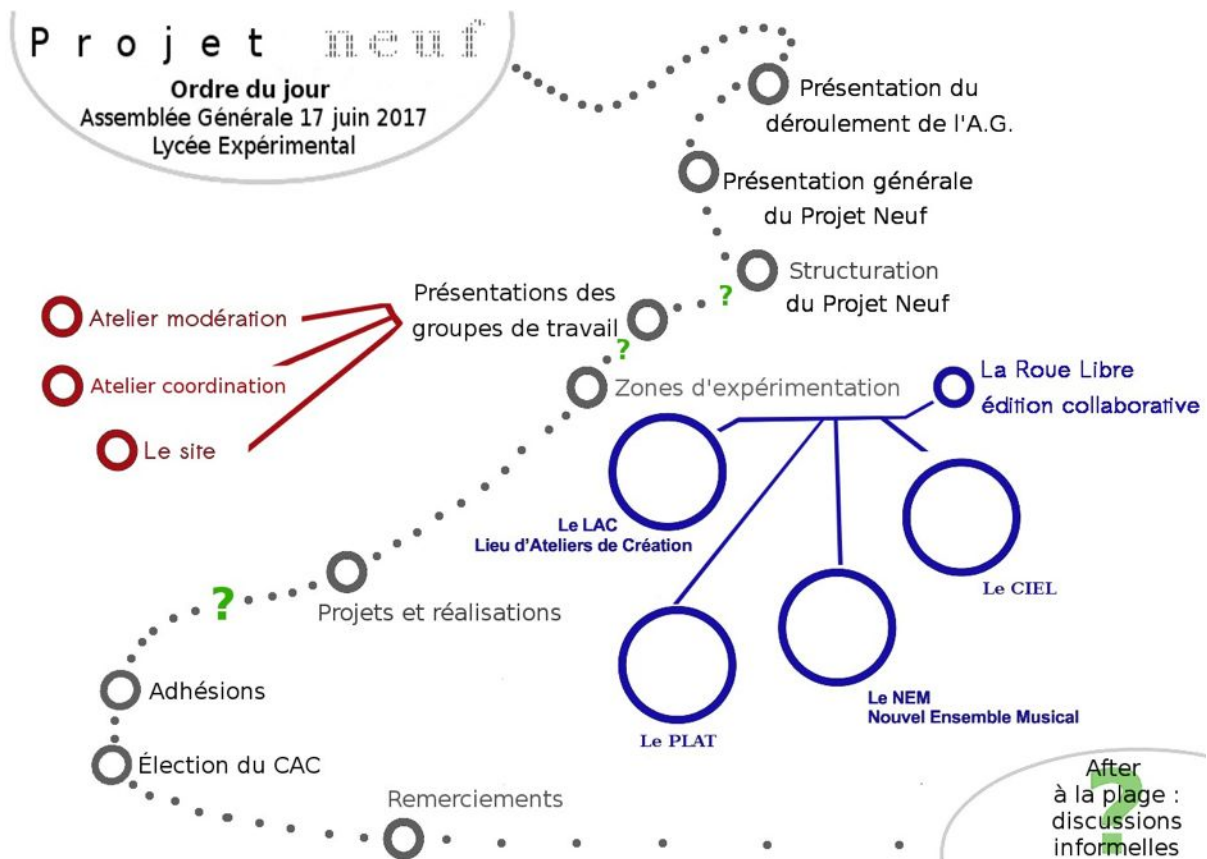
Projet neuf

Ordre du jour
Assemblée Générale 17 juin 2017
Lycée Expérimental

Présentation du déroulement de l'A.G.

Présentation générale du Projet Neuf

Structuration du Projet Neuf

?

Présentations des groupes de travail

Atelier modération

Atelier coordination

Le site

?

Zones d'expérimentation

La Roue Libre édition collaborative

Le LAC
Lieu d'Ateliers de Création

Le CIEL

Le NEM
Nouvel Ensemble Musical

Le PLAT

?

Projets et réalisations

Adhésions

Élection du CAC

Remerciements

After à la plage : discussions informelles